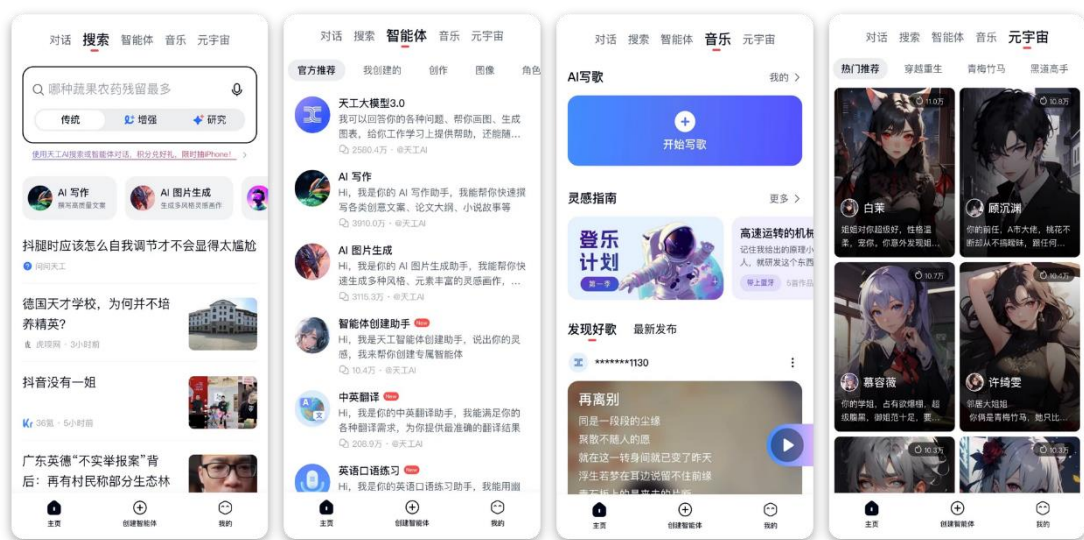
对话 搜索 智能体 音乐 元宇宙

哪种蔬果农药残留最多

传统 增强 研究

使用天工AI搜索或智能体对话，积分兑好礼，限时抽iPhone!

AI 写作
撰写高质量文案

AI 图片生成
生成多风格灵感画作

抖腿时应该怎么自我调节才不会显得太尴尬

问问天工

德国天才学校，为何并不培养精英?

虎嗅网 · 3小时前

抖音没有一姐

36氪 · 5小时前

广东英德"不实举报案"背后：再有村民称部分生态林

主页 创建智能体 我的

对话 搜索 智能体 音乐 元宇宙

官方推荐 我创建的 创作 图像 角色

天工大模型3.0
我可以回答你的各种问题、帮你画图、生成图表，给你工作学习上提供帮助，还能随...
2580.4万 · @天工AI

AI 写作
Hi，我是你的 AI 写作助手，我能帮你快速撰写各类创意文案、论文大纲、小说故事等
3910.0万 · @天工AI

AI 图片生成
Hi，我是你的 AI 图片生成助手，我能帮你快速生成多种风格、元素丰富的灵感画作，...
3115.3万 · @天工AI

智能体创建助手 New
Hi，我是天工智能体创建助手，说出你的灵感，我来帮你创建专属智能体
10.4万 · @天工AI

中英翻译 New
Hi，我是你的中英翻译助手，我能满足你的各种翻译需求，为你提供最准确的翻译结果
208.9万 · @天工AI

英语口语练习 New
Hi，我是你的英语口语练习助手，我能用幽

主页 创建智能体 我的

对话 搜索 智能体 音乐 元宇宙

AI写歌 我的 >

开始写歌

灵感指南 更多 >

登乐计划
第一季

高速运转的机械
记住我给出的原理小人，就研发这个东西

导上显牙 5首作品

发现好歌 最新发布

*******1130

再离别
同是一段段的尘缘
聚散不随人的愿
就在这一转身间就已变了昨天
浮生若梦在耳边说着不往前绕

主页 创建智能体 我的

对话 搜索 智能体 音乐 元宇宙

热门推荐 穿越重生 青梅竹马 黑道高手

11.0万
白茉
姐姐对你超级好，性格温柔，安你，你靠外发现...

10.3万
顾沉渊
你的前任，A市大佬，桃花不断却从不搞暧昧，跟任何...

10.7万
慕容薇
你的学姐，占有欲爆棚，极度腹黑，御姐范十足，要...

10.4万
许绮雯
邻居大姐姐
你俩是青梅竹马，她只比...

10.3万

10.3万

主页 创建智能体 我的